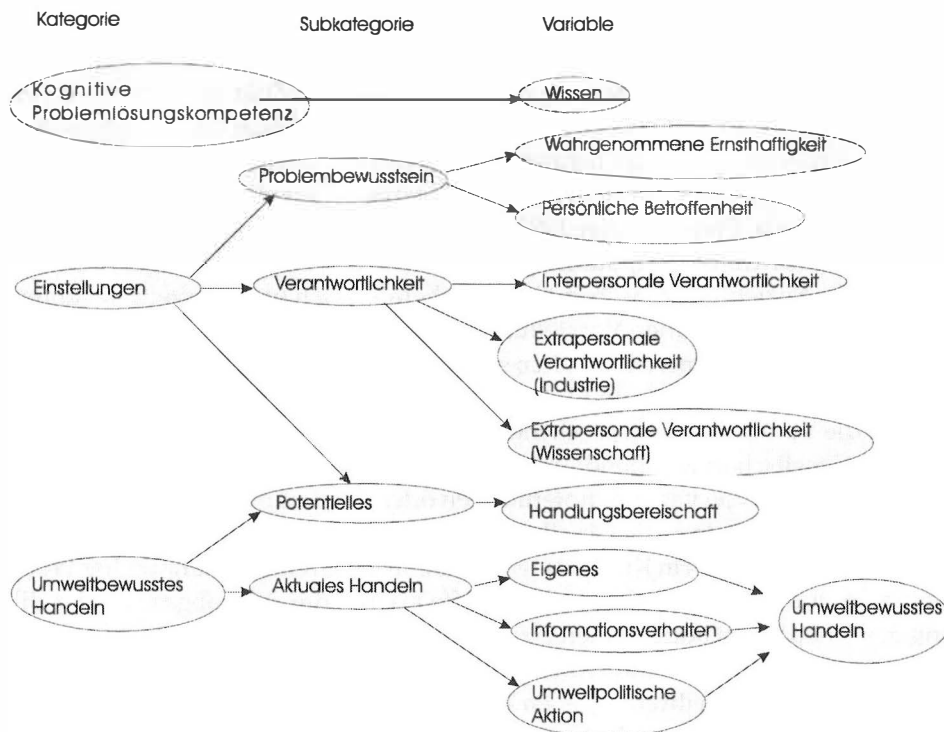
Kategorie

Subkategorie

Variable

Kognitive Problemlösungskompetenz

Wissen

Problembewusstsein

Wahrgenommene Ernsthaftigkeit

Persönliche Betroffenheit

Einstellungen

Verantwortlichkeit

Interpersonale Verantwortlichkeit

Extrapersonale Verantwortlichkeit (Industrie)

Extrapersonale Verantwortlichkeit (Wissenschaft)

Potentielles

Handlungsbereischaft

Umweltbewusstes Handeln

Aktuales Handeln

Eigenes

Informationsverhalten

Umweltpolitische Aktion

Umweltbewusstes Handeln